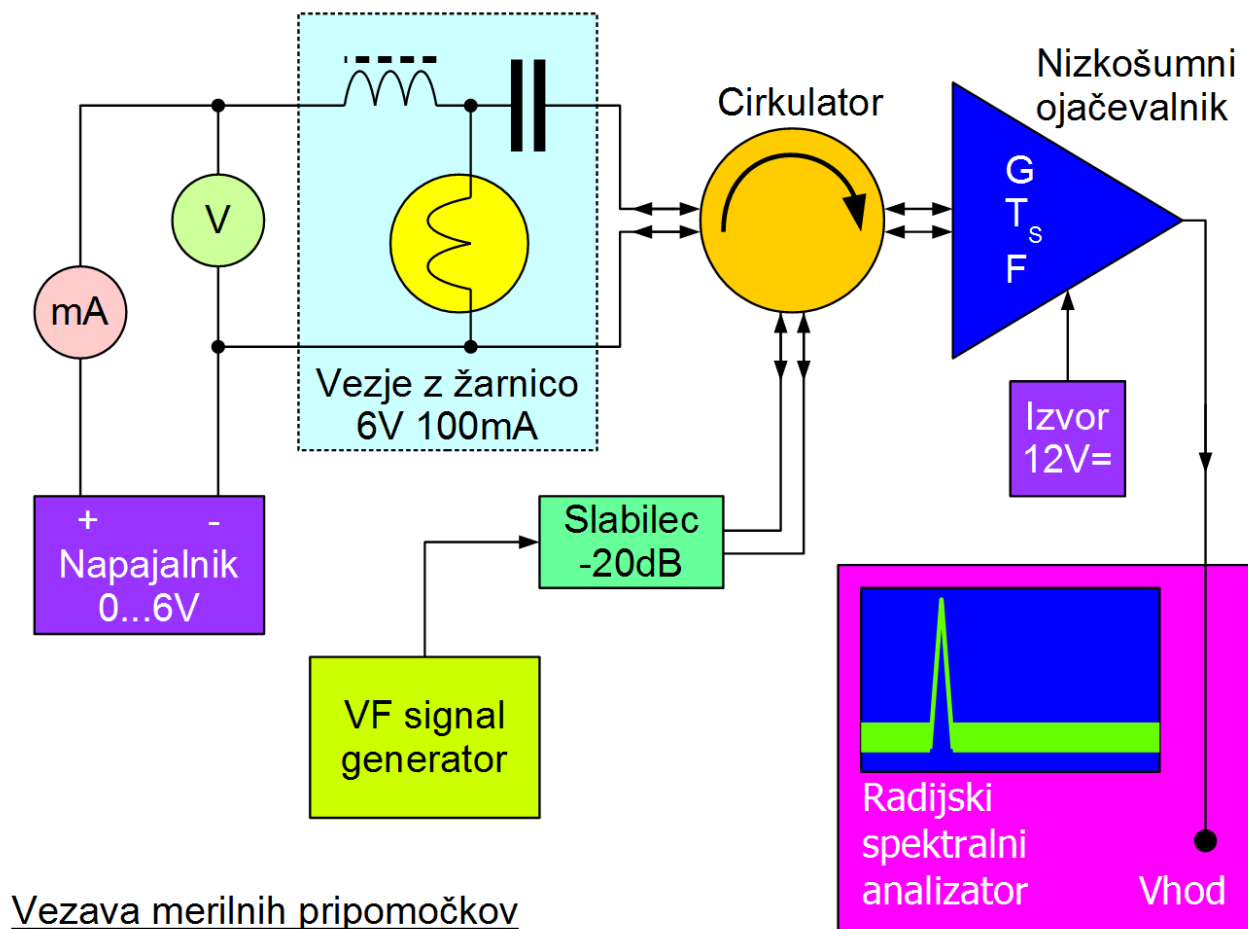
Nizkošumni ojačevalnik

Cirkulator

G
$T_S$
F

V

mA

Vezje z žarnico 6V 100mA

Izvor 12V=

+ -
Napajalnik 0...6V

Slabilec -20dB

VF signal generator

Radijski spektralni analizator

Vhod

Vezava merilnih pripomočkov